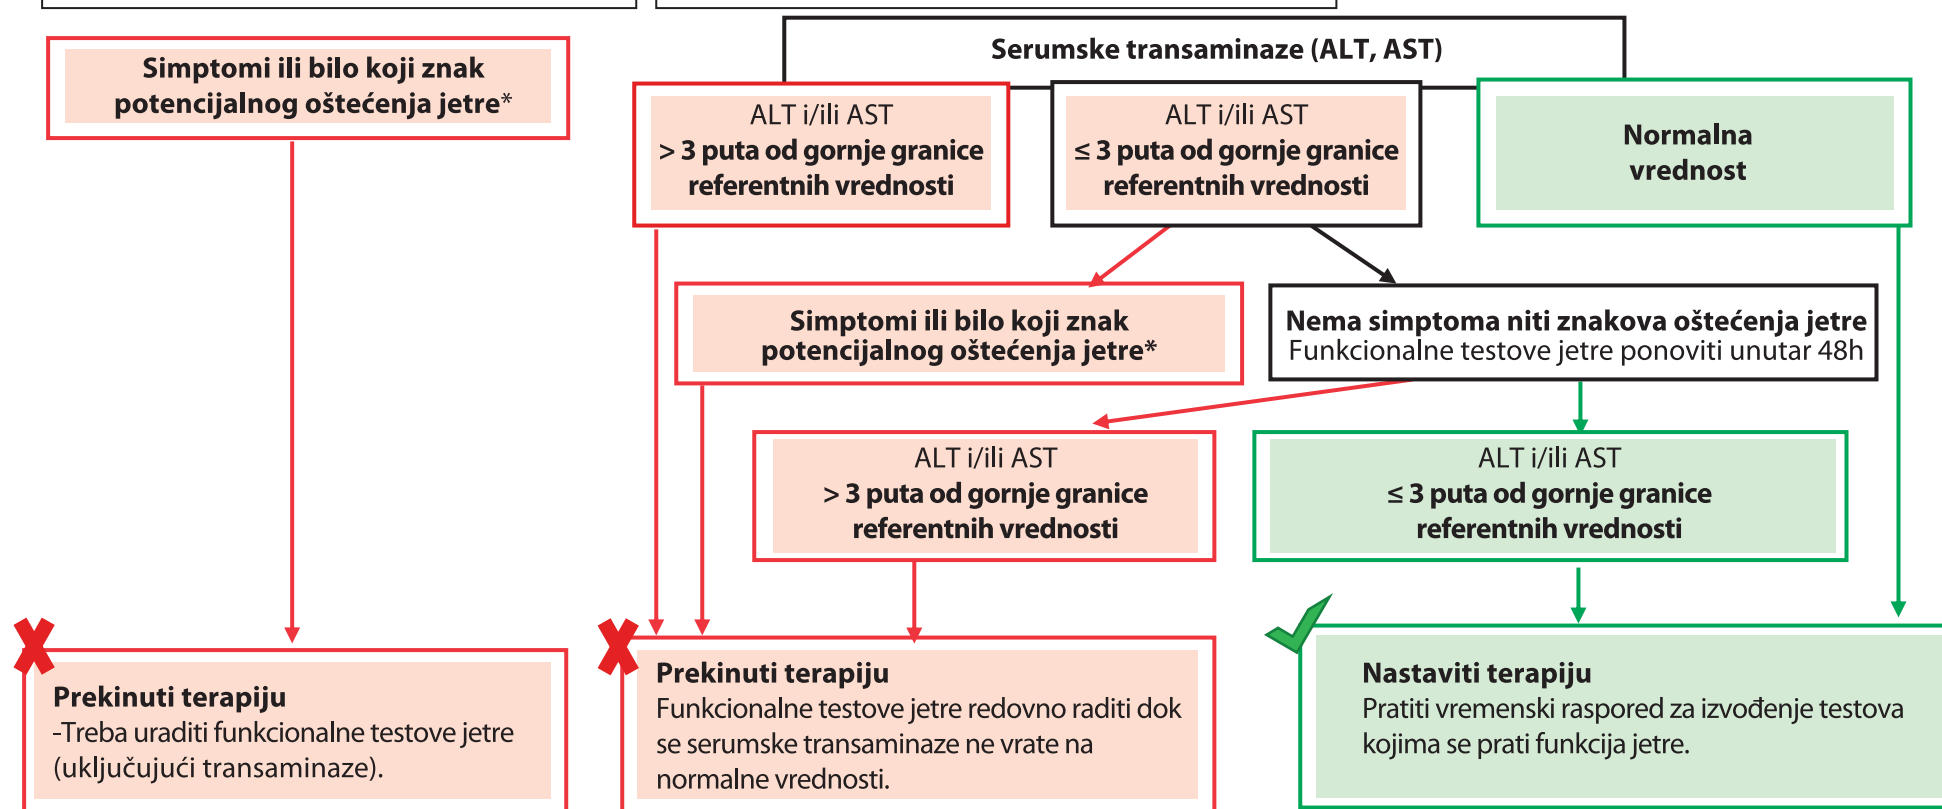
Simptomi ili bilo koji znak potencijalnog oštećenja jetre*

Serumske transaminaze (ALT, AST)

ALT i/ili AST
> 3 puta od gornje granice referentnih vrednosti

ALT i/ili AST
≤ 3 puta od gornje granice referentnih vrednosti

Normalna vrednost

Simptomi ili bilo koji znak potencijalnog oštećenja jetre*

Nema simptoma niti znakova oštećenja jetre
Funkcionalne testove jetre ponoviti unutar 48h

ALT i/ili AST
> 3 puta od gornje granice referentnih vrednosti

ALT i/ili AST
≤ 3 puta od gornje granice referentnih vrednosti

Prekinuti terapiju
-Treba uraditi funkcionalne testove jetre (uključujući transaminaze).

Prekinuti terapiju
Funkcionalne testove jetre redovno raditi dok se serumske transaminaze ne vrate na normalne vrednosti.

Nastaviti terapiju
Pratiti vremenski raspored za izvođenje testova kojima se prati funkcija jetre.